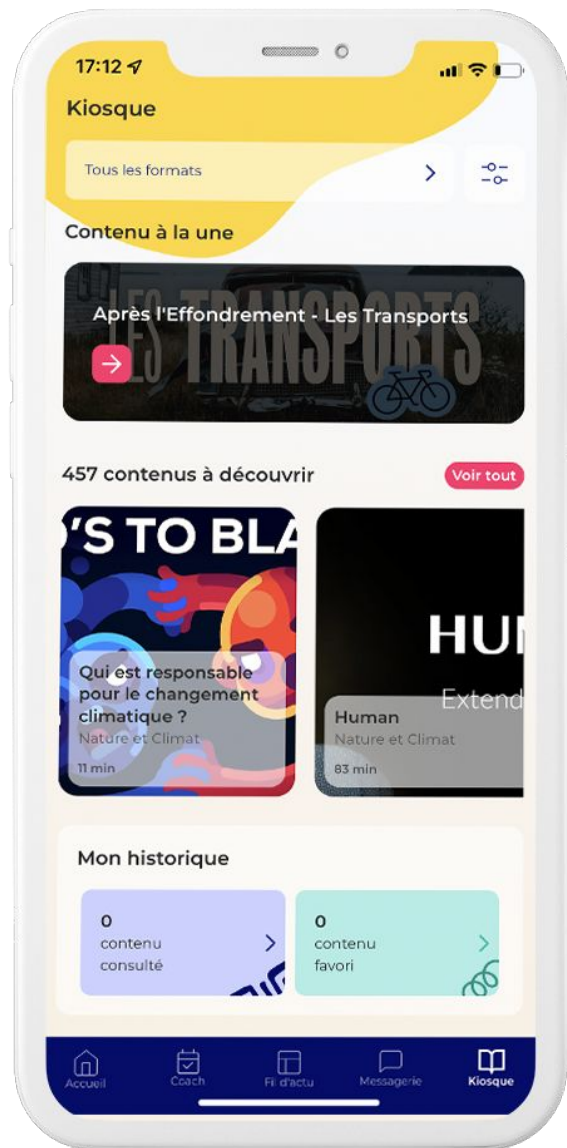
17:12

Kiosque

Tous les formats

Contenu à la une

LES TRANSPORTS

Après l'Effondrement - Les Transports

457 contenus à découvrir

Voir tout

'S TO BLA

Qui est responsable pour le changement climatique ?
Nature et Climat
11 min

HUM
Extend

Human
Nature et Climat
83 min

Mon historique

0
contenu
consulté

0
contenu
favori

Accueil
Coach
Fil d'actu
Messagerie
Kiosque